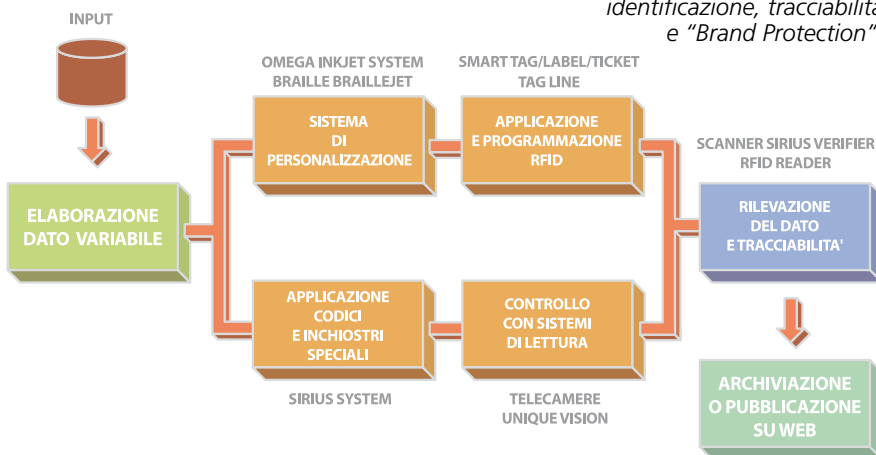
identificazione, tracciabilità e "Brand Protection"

INPUT

ELABORAZIONE DATO VARIABILE

OMEGA INKJET SYSTEM
BRAILLE BRAILLEJET

SISTEMA DI PERSONALIZZAZIONE

SMART TAG/LABEL/TICKET
TAG LINE

APPLICAZIONE E PROGRAMMAZIONE RFID

SCANNER SIRIUS VERIFIER
RFID READER

RILEVAZIONE DEL DATO E TRACCIABILITA'

APPLICAZIONE CODICI E INCHIOSTRI SPECIALI

SIRIUS SYSTEM

CONTROLLO CON SISTEMI DI LETTURA

TELECAMERE
UNIQUE VISION

ARCHIVIAZIONE O PUBBLICAZIONE SU WEB